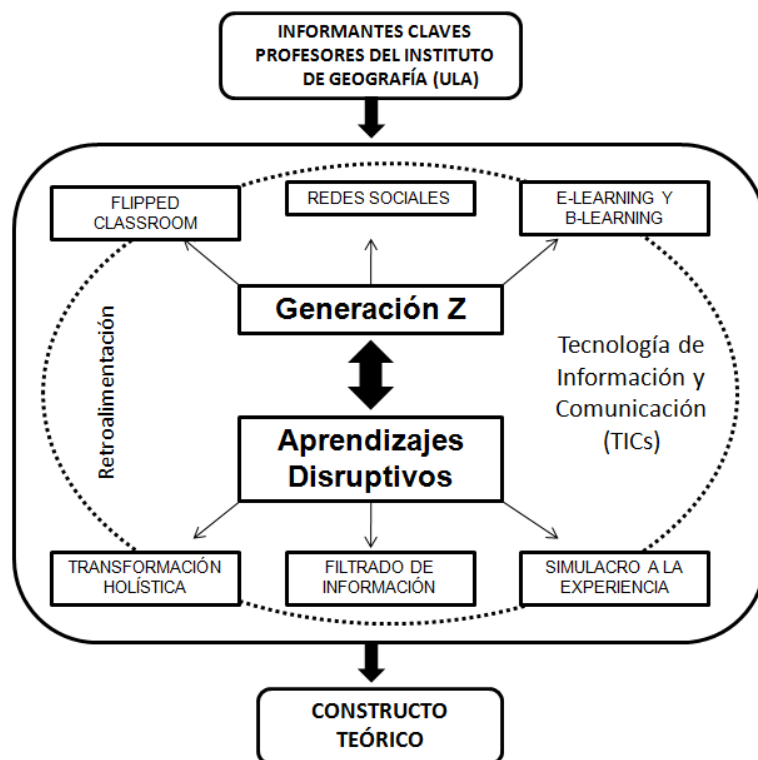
INFORMANTES CLAVES PROFESORES DEL INSTITUTO DE GEOGRAFÍA (ULA)

FLIPPED CLASSROOM

REDES SOCIALES

E-LEARNING Y B-LEARNING

Generación Z

Retroalimentación

Tecnología de Información y Comunicación (TICs)

Aprendizajes Disruptivos

TRANSFORMACIÓN HOLÍSTICA

FILTRADO DE INFORMACIÓN

SIMULACRO A LA EXPERIENCIA

CONSTRUCTO TEÓRICO